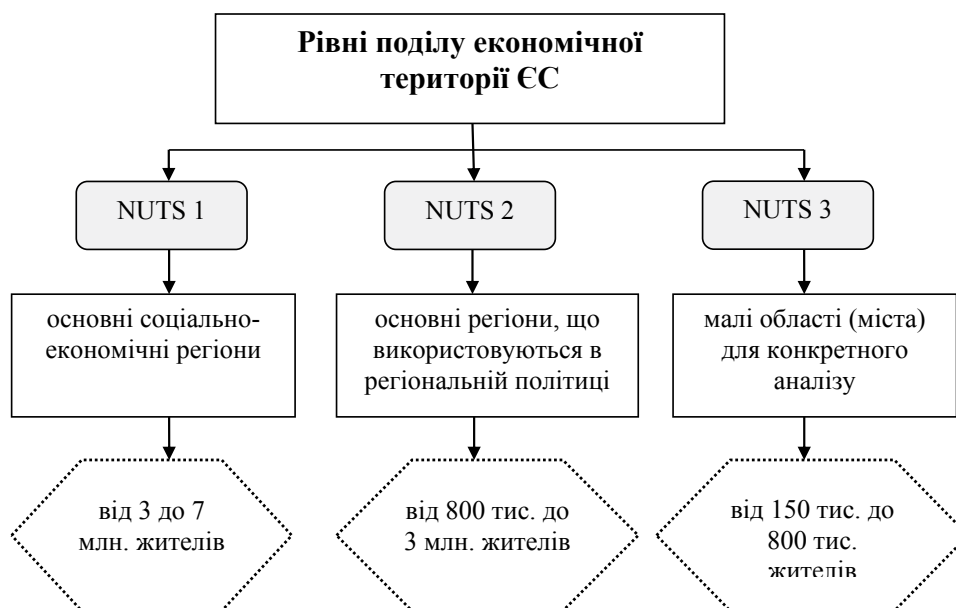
Рівні поділу економічної території ЄС

NUTS 1

NUTS 2

NUTS 3

основні соціально-економічні регіони

основні регіони, що використовуються в регіональній політиці

малі області (міста) для конкретного аналізу

від 3 до 7 млн. жителів

від 800 тис. до 3 млн. жителів

від 150 тис. до 800 тис. жителів